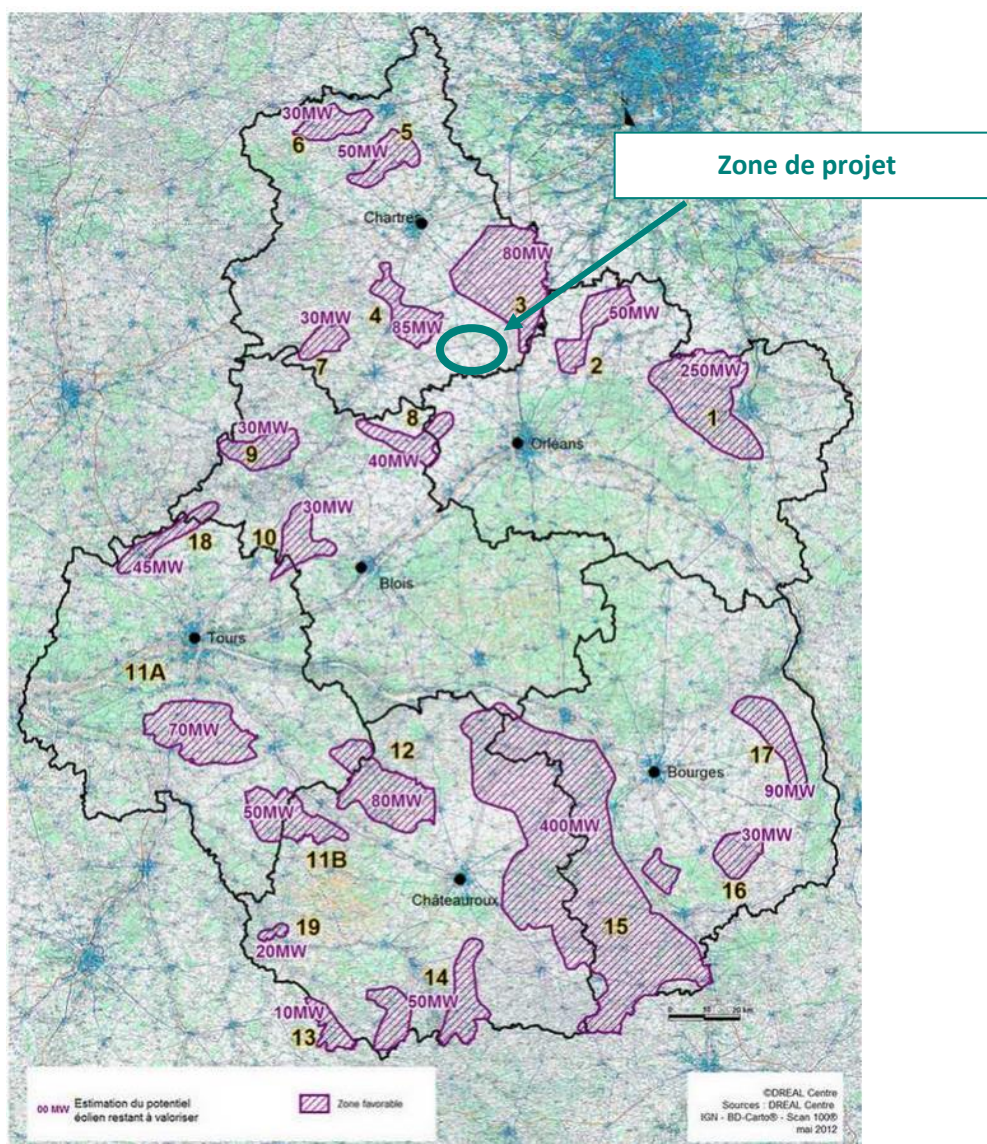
Zone de projet

30MW
6
5
50MW
Chartres
80MW
3
4
85MW
30MW
7
50MW
2
250MW
1
8
30MW
9
40MW
Orléans
30MW
18
10
45MW
Blois
Tours
11A
70MW
12
80MW
50MW
11B
400MW
Bourges
17
90MW
30MW
16
Châteauroux
15
19
20MW
14
50MW
10MW
13

00 MW Estimation du potentiel éolien restant à valoriser

Zone favorable

0 10 20 km

©DREAL Centre
Sources : DREAL Centre
IGN - BD-Carto® - Scan 100®
mai 2012